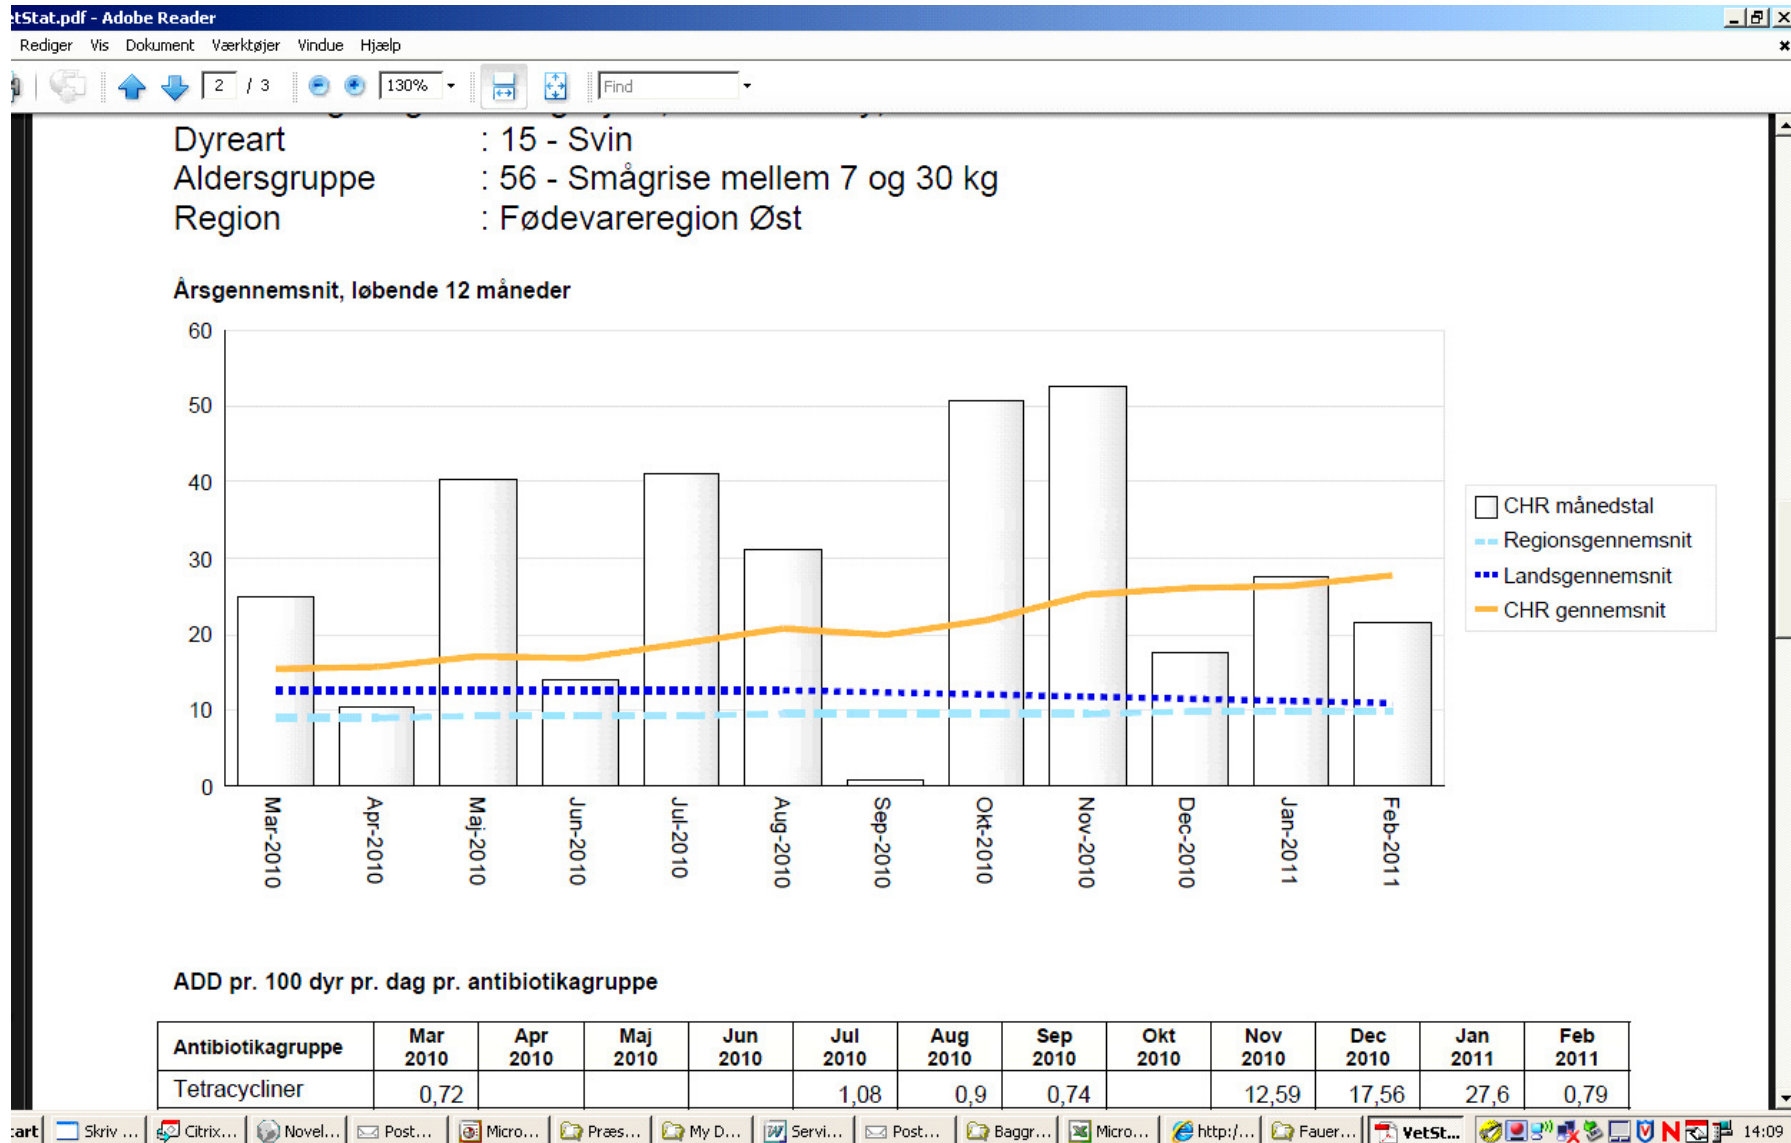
tStat.pdf - Adobe Reader

Rediger Vis Dokument Værktøjer Vindue Hjælp

2 / 3 130% Find

Dyreart : 15 - Svin
Aldersgruppe : 56 - Smågrise mellem 7 og 30 kg
Region : Fødevareregion Øst

Årsgennemsnit, løbende 12 måneder

60
50
40
30
20
10
0

Mar-2010
Apr-2010
Maj-2010
Jun-2010
Jul-2010
Aug-2010
Sep-2010
Okt-2010
Nov-2010
Dec-2010
Jan-2011
Feb-2011

CHR månedstal
Regionsgennemsnit
Landsgennemsnit
CHR gennemsnit

ADD pr. 100 dyr pr. dag pr. antibiotikagruppe

| Antibiotikagruppe | Mar 2010 | Apr 2010 | Maj 2010 | Jun 2010 | Jul 2010 | Aug 2010 | Sep 2010 | Okt 2010 | Nov 2010 | Dec 2010 | Jan 2011 | Feb 2011 |
|---|---|---|---|---|---|---|---|---|---|---|---|---|
| Tetracycliner | 0,72 | | | | 1,08 | 0,9 | 0,74 | | 12,59 | 17,56 | 27,6 | 0,79 |

art Skriv ... Citrix... Novel... Post... Micro... Præs... My D... Servi... Post... Baggr... Micro... http:/... Fauer... VetSt... 14:09